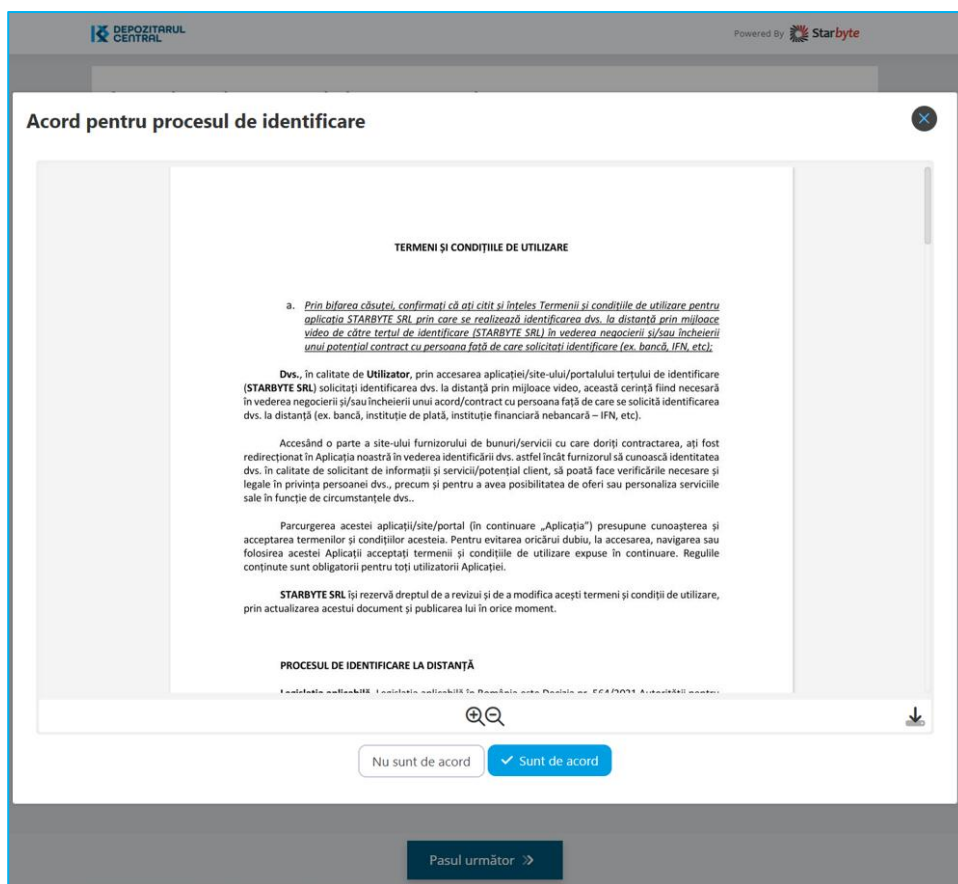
DEPOZITARUL CENTRAL

Powered By Starbyte

Acord pentru procesul de identificare

TERMENI ȘI CONDIȚIILE DE UTILIZARE

a. Prin bifarea căsuței, confirmați că ați citit și înțeles Termenii și condițiile de utilizare pentru aplicația STARBYTE SRL prin care se realizează identificarea dvs. la distanță prin mijloace video de către terțul de identificare (STARBYTE SRL) în vederea negocierii și/sau încheierii unui potențial contract cu persoana față de care solicitați identificare (ex. bancă, IFN, etc);

Dvs., în calitate de Utilizator, prin accesarea aplicației/site-ului/portalului terțului de identificare (STARBYTE SRL) solicitați identificarea dvs. la distanță prin mijloace video, această cerință fiind necesară în vederea negocierii și/sau încheierii unui acord/contract cu persoana față de care se solicită identificarea dvs. la distanță (ex. bancă, instituție de plată, instituție financiară nebancară – IFN, etc).

Accesând o parte a site-ului furnizorului de bunuri/servicii cu care doriți contractarea, ați fost redirecționat în Aplicația noastră în vederea identificării dvs. astfel încât furnizorul să cunoască identitatea dvs. în calitate de solicitant de informații și servicii/potențial client, să poată face verificările necesare și legale în privința persoanei dvs., precum și pentru a avea posibilitatea de oferi sau personaliza serviciile sale în funcție de circumstanțele dvs..

Parcurgerea acestei aplicații/site/portal (în continuare „Aplicația") presupune cunoașterea și acceptarea termenilor și condițiilor acesteia. Pentru evitarea oricărui dubiu, la accesarea, navigarea sau folosirea acestei Aplicații acceptați termenii și condițiile de utilizare expuse în continuare. Regulile conținute sunt obligatorii pentru toți utilizatorii Aplicației.

STARBYTE SRL își rezervă dreptul de a revizui și de a modifica acești termeni și condiții de utilizare, prin actualizarea acestui document și publicarea lui în orice moment.

PROCESUL DE IDENTIFICARE LA DISTANȚĂ

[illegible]

Nu sunt de acord

Sunt de acord

Pasul următor